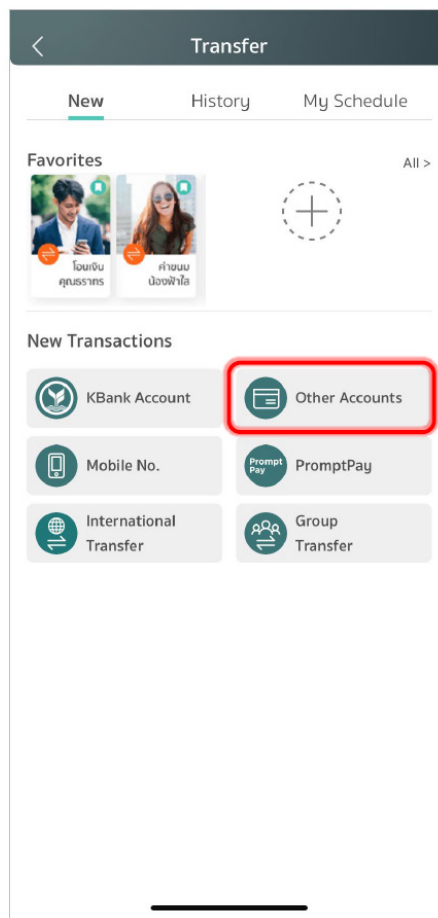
Transfer

New History My Schedule

Favorites

All >

โอนเงิน คุณธราทร

ค่าขนม น้องฟ้าใส

New Transactions

KBank Account

Other Accounts

Mobile No.

Prompt Pay PromptPay

International Transfer

Group Transfer